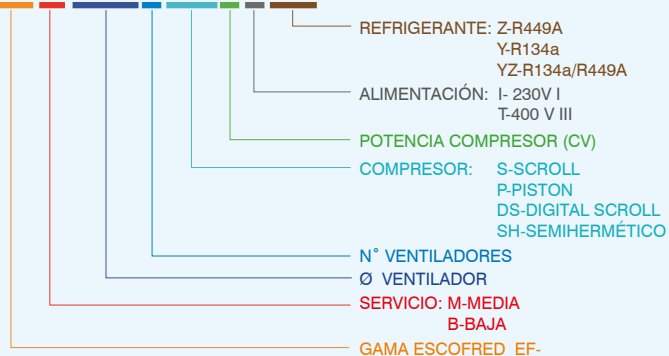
REFRIGERANTE: Z-R449A
Y-R134a
YZ-R134a/R449A

ALIMENTACIÓN: I- 230V I
T-400 V III

POTENCIA COMPRESOR (CV)

COMPRESOR: S-SCROLL
P-PISTON
DS-DIGITAL SCROLL
SH-SEMIHERMÉTICO

N° VENTILADORES

Ø VENTILADOR

SERVICIO: M-MEDIA
B-BAJA

GAMA ESCOFRED EF-